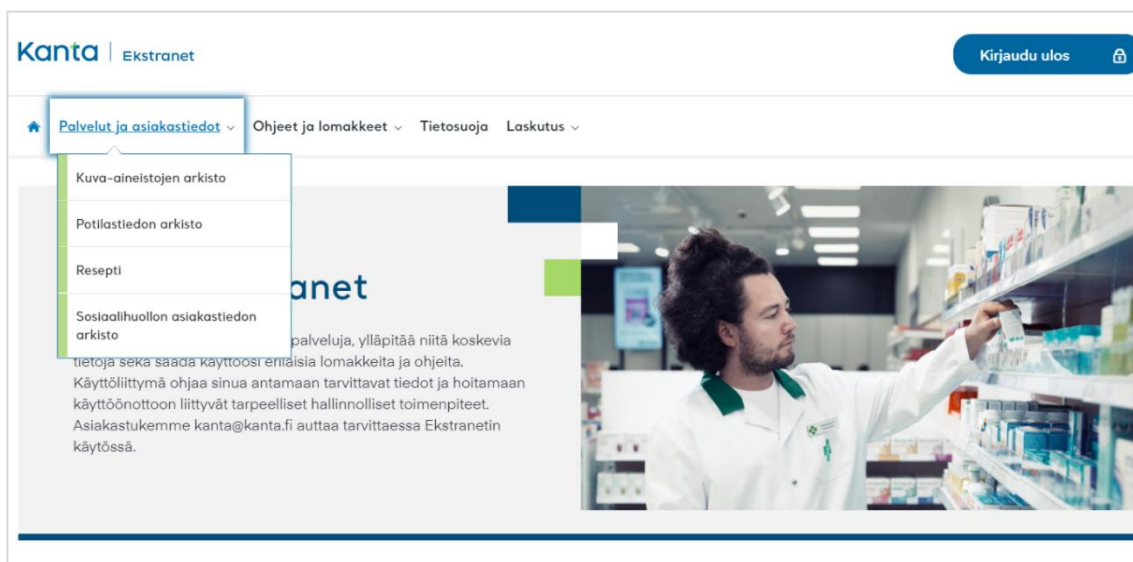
Kanta | Ekstranet

Kirjaudu ulos

Palvelut ja asiakastiedot ⌄ Ohjeet ja lomakkeet ⌄ Tietosuoja Laskutus ⌄

Kuva-aineistojen arkisto

Potilastiedon arkisto

Resepti

Sosiaalihuollon asiakastiedon arkisto

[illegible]anet

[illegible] palveluja, ylläpitää niitä koskevia tietoja sekä saada käyttöösi erilaisia lomakkeita ja ohjeita. Käyttöliittymä ohjaa sinua antamaan tarvittavat tiedot ja hoitamaan käyttöönottoon liittyvät tarpeelliset hallinnolliset toimenpiteet. Asiakastukemme kanta@kanta.fi auttaa tarvittaessa Ekstranetin käytössä.